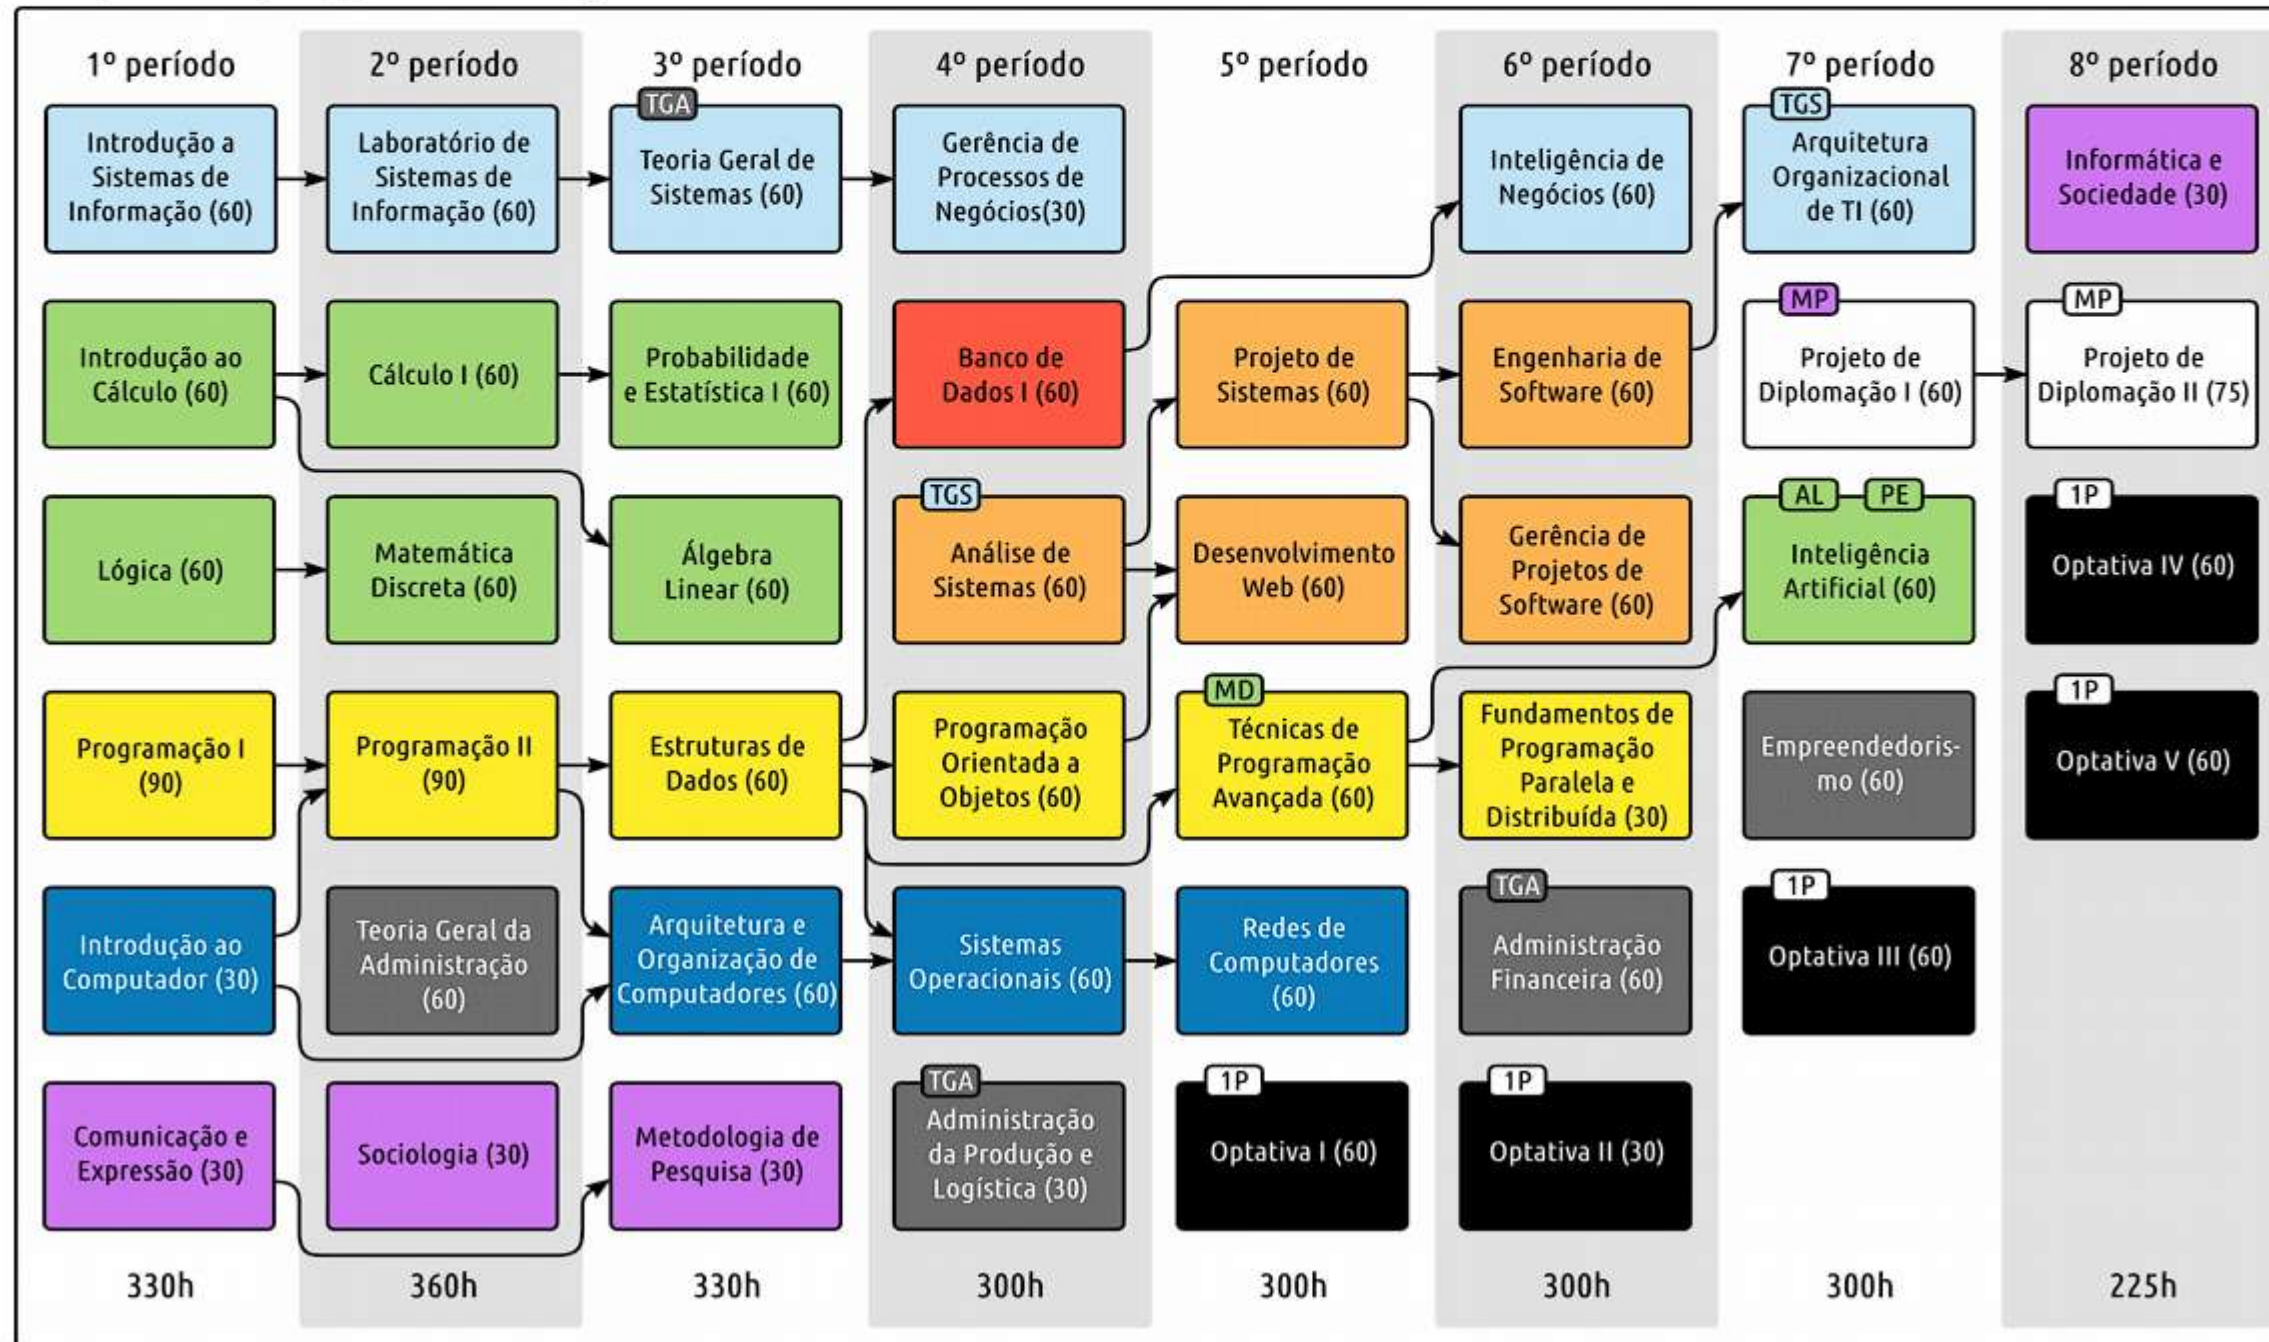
| 1º período | 2º período | 3º período | 4º período | 5º período | 6º período | 7º período | 8º período |
|---|---|---|---|---|---|---|---|
| Introdução a Sistemas de Informação (60) | Laboratório de Sistemas de Informação (60) | TGA Teoria Geral de Sistemas (60) | Gerência de Processos de Negócios(30) | | Inteligência de Negócios (60) | TGS Arquitetura Organizacional de TI (60) | Informática e Sociedade (30) |
| Introdução ao Cálculo (60) | Cálculo I (60) | Probabilidade e Estatística I (60) | Banco de Dados I (60) | Projeto de Sistemas (60) | Engenharia de Software (60) | MP Projeto de Diplomação I (60) | MP Projeto de Diplomação II (75) |
| Lógica (60) | Matemática Discreta (60) | Álgebra Linear (60) | TGS Análise de Sistemas (60) | Desenvolvimento Web (60) | Gerência de Projetos de Software (60) | AL PE Inteligência Artificial (60) | 1P Optativa IV (60) |
| Programação I (90) | Programação II (90) | Estruturas de Dados (60) | Programação Orientada a Objetos (60) | MD Técnicas de Programação Avançada (60) | Fundamentos de Programação Paralela e Distribuída (30) | Empreendedorismo (60) | 1P Optativa V (60) |
| Introdução ao Computador (30) | Teoria Geral da Administração (60) | Arquitetura e Organização de Computadores (60) | Sistemas Operacionais (60) | Redes de Computadores (60) | TGA Administração Financeira (60) | 1P Optativa III (60) | |
| Comunicação e Expressão (30) | Sociologia (30) | Metodologia de Pesquisa (30) | TGA Administração da Produção e Logística (30) | 1P Optativa I (60) | 1P Optativa II (30) | | |
| 330h | 360h | 330h | 300h | 300h | 300h | 300h | 225h |